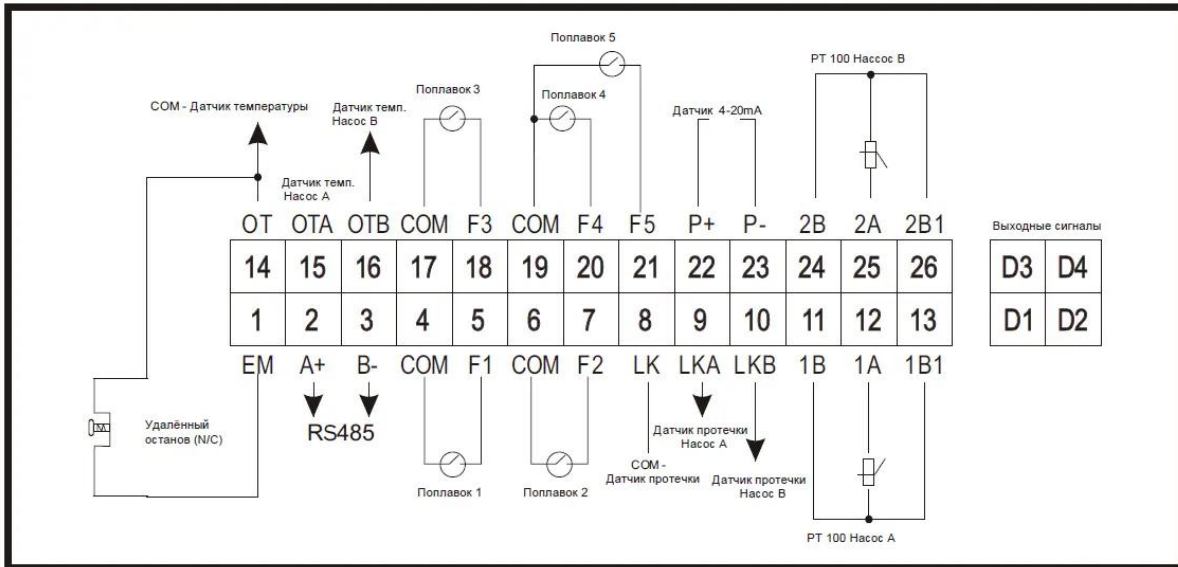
Поплавок 5

РТ 100 Насос В

Поплавок 3

Поплавок 4

COM - Датчик температуры

Датчик темп. Насос В

Датчик 4-20mA

Датчик темп. Насос А

| OT | OTA | OTB | COM | F3 | COM | F4 | F5 | P+ | P- | 2B | 2A | 2B1 |
|---|---|---|---|---|---|---|---|---|---|---|---|---|
| 14 | 15 | 16 | 17 | 18 | 19 | 20 | 21 | 22 | 23 | 24 | 25 | 26 |
| 1 | 2 | 3 | 4 | 5 | 6 | 7 | 8 | 9 | 10 | 11 | 12 | 13 |
| EM | A+ | B- | COM | F1 | COM | F2 | LK | LKA | LKB | 1B | 1A | 1B1 |

Выходные сигналы

| D3 | D4 |
|---|---|
| D1 | D2 |

Удалённый останов (N/C)

RS485

Датчик протечки Насос А

COM - Датчик протечки

Датчик протечки Насос В

Поплавок 1

Поплавок 2

РТ 100 Насос А